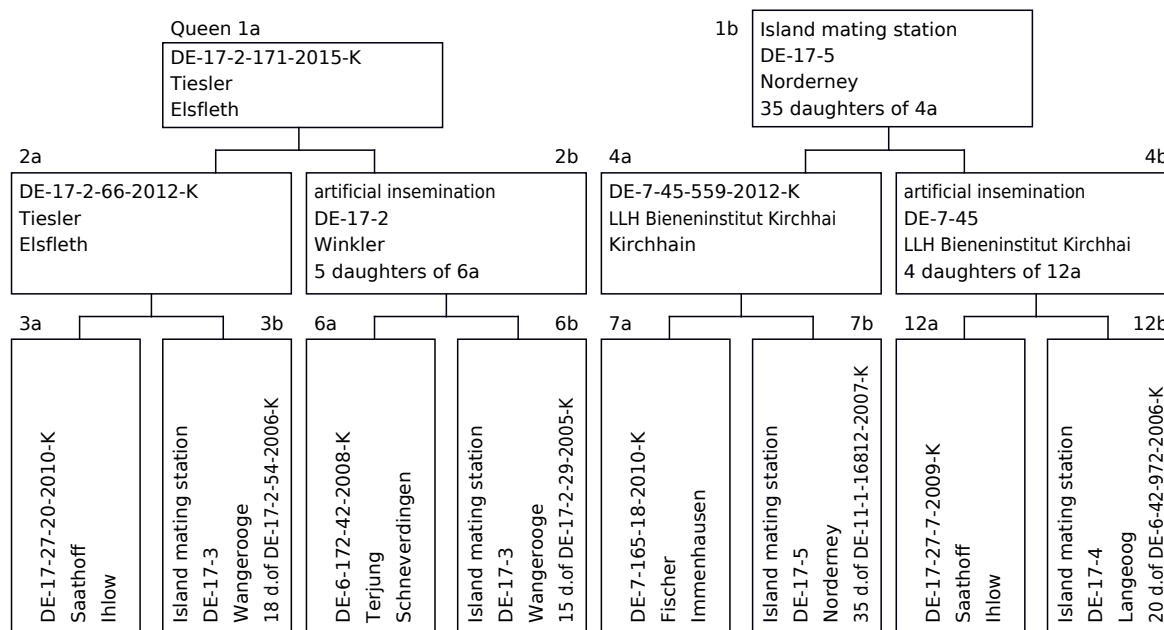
Queen 1a
DE-17-2-171-2015-K
Tiesler
Elsfleth

1b
Island mating station
DE-17-5
Norderney
35 daughters of 4a

2a
DE-17-2-66-2012-K
Tiesler
Elsfleth

2b
artificial insemination
DE-17-2
Winkler
5 daughters of 6a

4a
DE-7-45-559-2012-K
LLH Bieneninstitut Kirchhai
Kirchhain

4b
artificial insemination
DE-7-45
LLH Bieneninstitut Kirchhai
4 daughters of 12a

3a
DE-17-27-20-2010-K
Saathoff
Ihlow

3b
Island mating station
DE-17-3
Wangerooge
18 d.of DE-17-2-54-2006-K

6a
DE-6-172-42-2008-K
Terjung
Schneverdingen

6b
Island mating station
DE-17-3
Wangerooge
15 d.of DE-17-2-29-2005-K

7a
DE-7-165-18-2010-K
Fischer
Immenhausen

7b
Island mating station
DE-17-5
Norderney
35 d.of DE-11-1-16812-2007-K

12a
DE-17-27-7-2009-K
Saathoff
Ihlow

12b
Island mating station
DE-17-4
Langeoog
20 d.of DE-6-42-972-2006-K